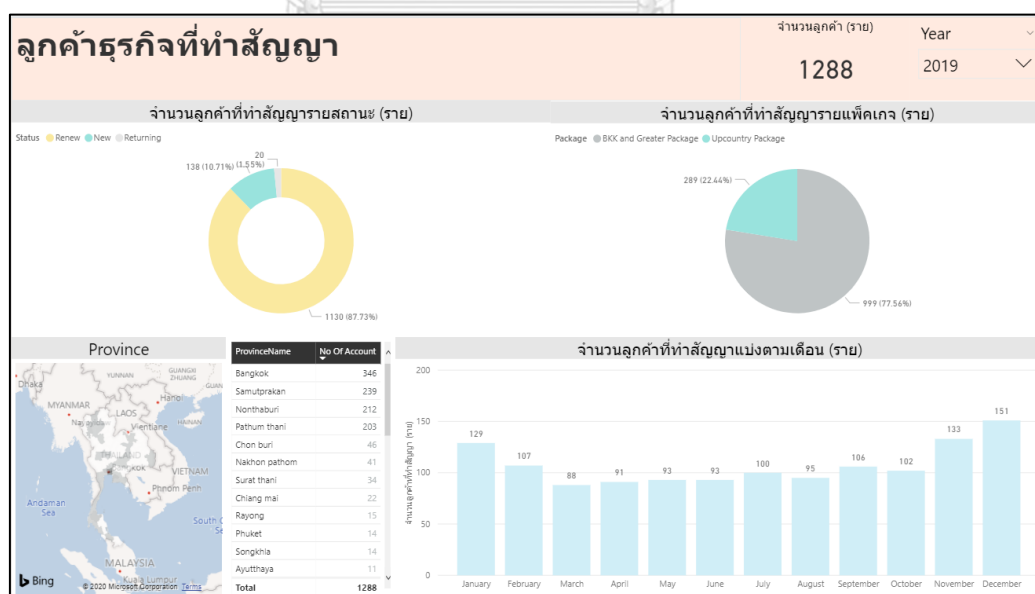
ลูกค้าธุรกิจที่ทำสัญญา

จำนวนลูกค้า (ราย)
1288

Year
2019

จำนวนลูกค้าที่ทำสัญญารายสถานะ (ราย)

Status Renew New Returning

20 (1.55%)
138 (10.71%)
1130 (87.73%)

จำนวนลูกค้าที่ทำสัญญารายแพ็คเกจ (ราย)

Package BKK and Greater Package Upcountry Package

289 (22.44%)
999 (77.56%)

Province

Dhaka
MYANMAR
LAOS
Hanoi
Vientiane
Nay Pyi Taw
HAINAN
YUNNAN
GUANGXI ZHUANG
VIETNAM
Phnom Penh
Andaman Sea
South C
MALAYSIA
Kuala Lumpur
Bing
© 2020 Microsoft Corporation Terms

| ProvinceName | No Of Account |
|---|---|
| Bangkok | 346 |
| Samutprakan | 239 |
| Nonthaburi | 212 |
| Pathum thani | 203 |
| Chon buri | 46 |
| Nakhon pathom | 41 |
| Surat thani | 34 |
| Chiang mai | 22 |
| Rayong | 15 |
| Phuket | 14 |
| Songkhla | 14 |
| Ayutthaya | 11 |
| Total | 1288 |

จำนวนลูกค้าที่ทำสัญญาแบ่งตามเดือน (ราย)

จำนวนลูกค้าที่ทำสัญญา (ราย)

200
150
100
50
0

129 107 88 91 93 93 100 95 106 102 133 151

January February March April May June July August September October November December